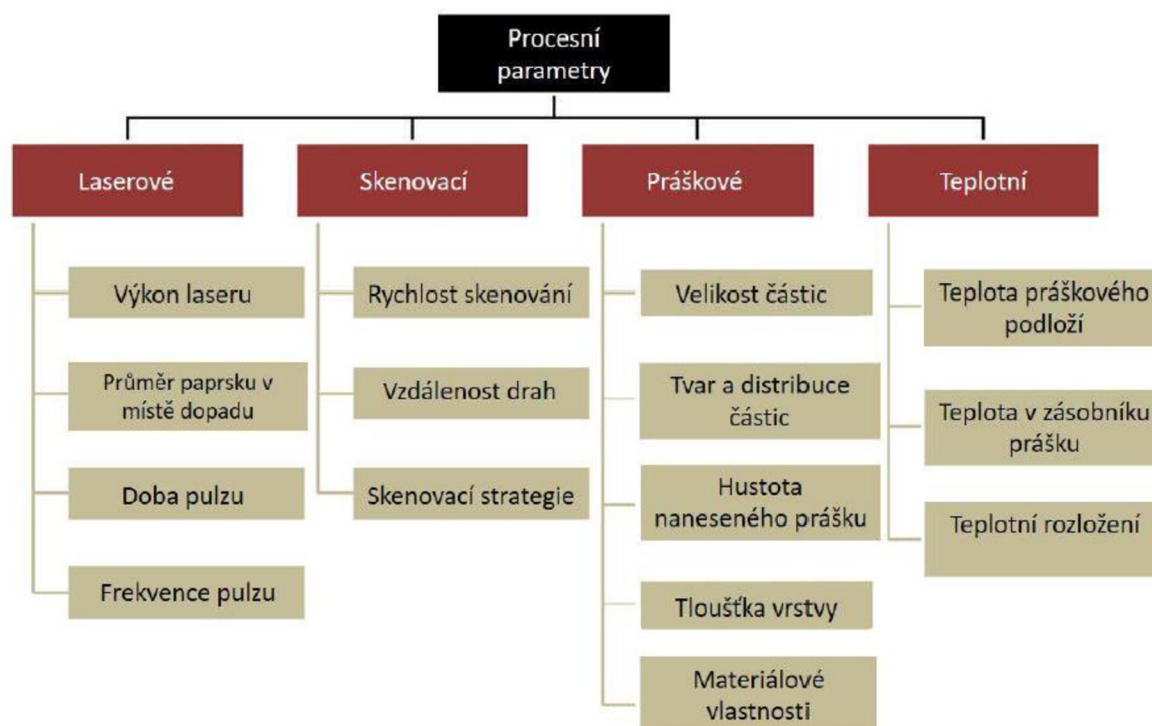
Procesní parametry

Laserové

Výkon laseru

Průměr paprsku v místě dopadu

Doba pulzu

Frekvence pulzu

Skenovací

Rychlost skenování

Vzdálenost drah

Skenovací strategie

Práškové

Velikost částic

Tvar a distribuce částic

Hustota naneseného prášku

Tloušťka vrstvy

Materiálové vlastnosti

Teplotní

Teplota práškového podloží

Teplota v zásobníku prášku

Teplotní rozložení